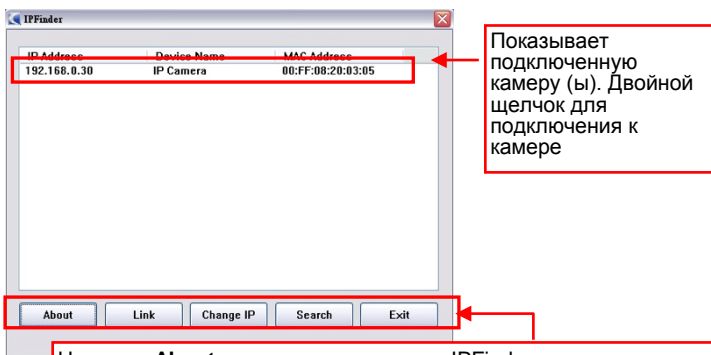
IPFinder

| IP Address | Device Name | MAC Address |
|---|---|---|
| 192.168.0.30 | IP Camera | 00:FF:08:20:03:05 |

Показывает подключенную камеру (ы). Двойной щелчок для подключения к камере

About Link Change IP Search Exit

Нажмите About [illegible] IPFinder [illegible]